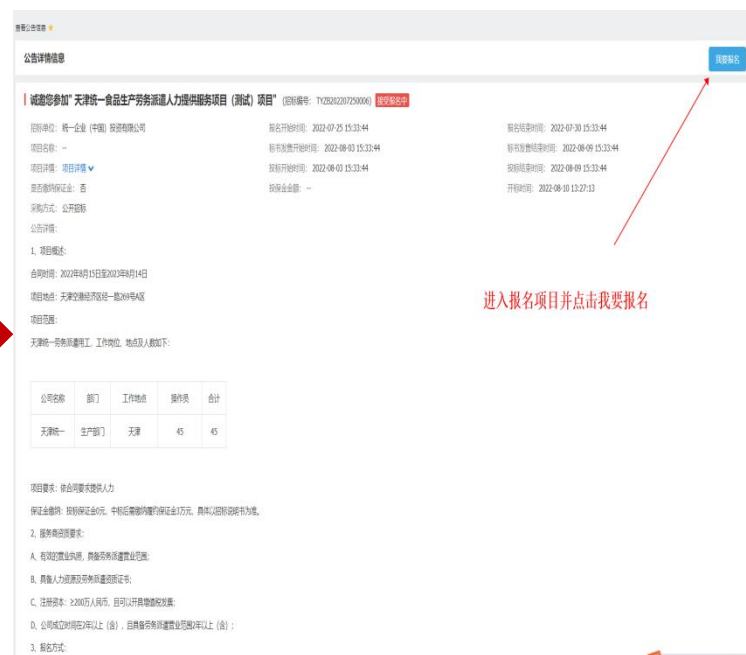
查看公告信息

公告详情信息

我要报名

诚邀您参加"天津统一食品生产劳务派遣人力提供服务项目（测试）项目"（招标编号：TYZB20220725006）接受报名中

招标单位：统一企业（中国）投资有限公司
项目名称：--
项目详情：项目详情
是否缴纳保证金：否
采购方式：公开招标
公告详情：

报名开始时间：2022-07-25 15:33:44
标书发售开始时间：2022-08-03 15:33:44
投标开始时间：2022-08-03 15:33:44
投保金金额：--

报名结束时间：2022-07-30 15:33:44
标书发售结束时间：2022-08-09 15:33:44
投标结束时间：2022-08-09 15:33:44
开标时间：2022-08-10 13:27:13

1、项目概述：

合同时间：2022年8月15日至2023年8月14日

项目地点：天津空港经济区经一路269号A区

项目范围：

天津统一劳务派遣用工，工作岗位，地点及人数如下：

进入报名项目并点击我要报名

| 公司名称 | 部门 | 工作地点 | 操作员 | 合计 |
|---|---|---|---|---|
| 天津统一 | 生产部门 | 天津 | 45 | 45 |

项目要求：依合同要求提供人力

保证金缴纳：投标保证金0元，中标后需缴纳履约保证金3万元，具体以招标说明书为准。

2、服务商资质要求：

A、有效的营业执照，具备劳务派遣营业范围；

B、具备人力资源及劳务派遣资质证书；

C、注册资本：≥200万人民币，且可以开具增值税发票；

D、公司成立时间在2年以上（含），且具备劳务派遣营业范围2年以上（含）；

3、报名方式：